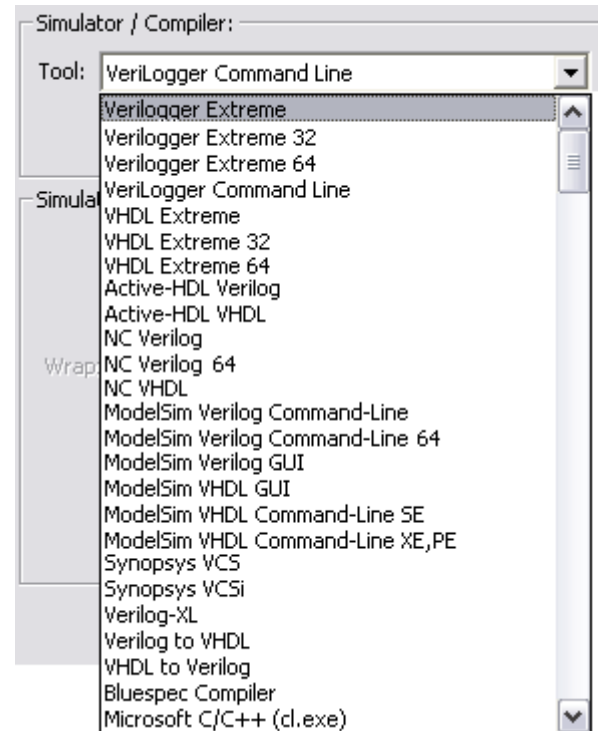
Simulator / Compiler:

Tool: VeriLogger Command Line

Verilogger Extreme
Verilogger Extreme 32
Verilogger Extreme 64
VeriLogger Command Line
VHDL Extreme
VHDL Extreme 32
VHDL Extreme 64
Active-HDL Verilog
Active-HDL VHDL
NC Verilog
NC Verilog 64
NC VHDL
ModelSim Verilog Command-Line
ModelSim Verilog Command-Line 64
ModelSim Verilog GUI
ModelSim VHDL GUI
ModelSim VHDL Command-Line SE
ModelSim VHDL Command-Line XE,PE
Synopsys VCS
Synopsys VCSi
Verilog-XL
Verilog to VHDL
VHDL to Verilog
Bluespec Compiler
Microsoft C/C++ (cl.exe)

Simulat

Wrap